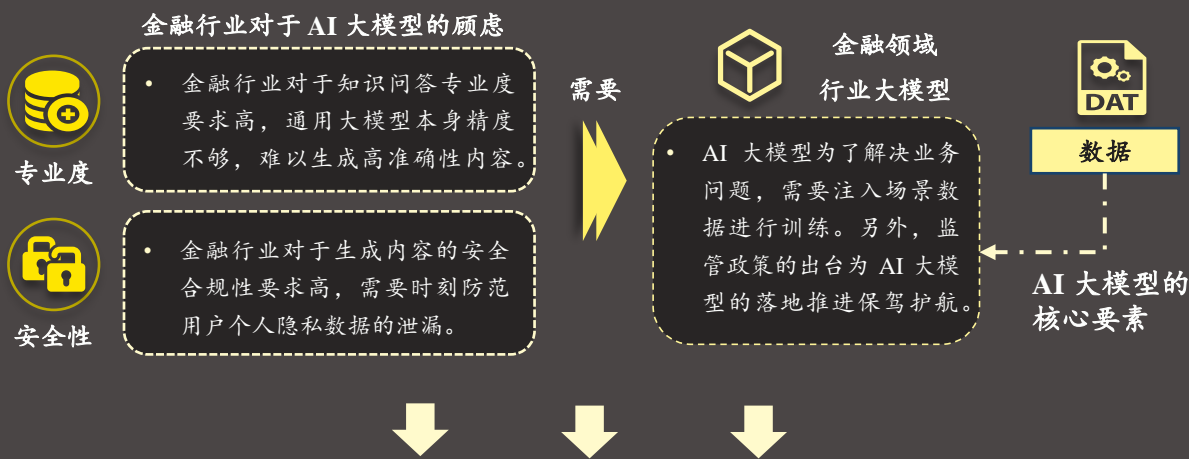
金融行业对于 AI 大模型的顾虑

专业度

• 金融行业对于知识问答专业度要求高，通用大模型本身精度不够，难以生成高准确性内容。

安全性

• 金融行业对于生成内容的安全合规性要求高，需要时刻防范用户个人隐私数据的泄漏。

需要

金融领域
行业大模型

• AI 大模型为了解决业务问题，需要注入场景数据进行训练。另外，监管政策的出台为 AI 大模型的落地推进保驾护航。

DAT

数据

AI 大模型的核心要素